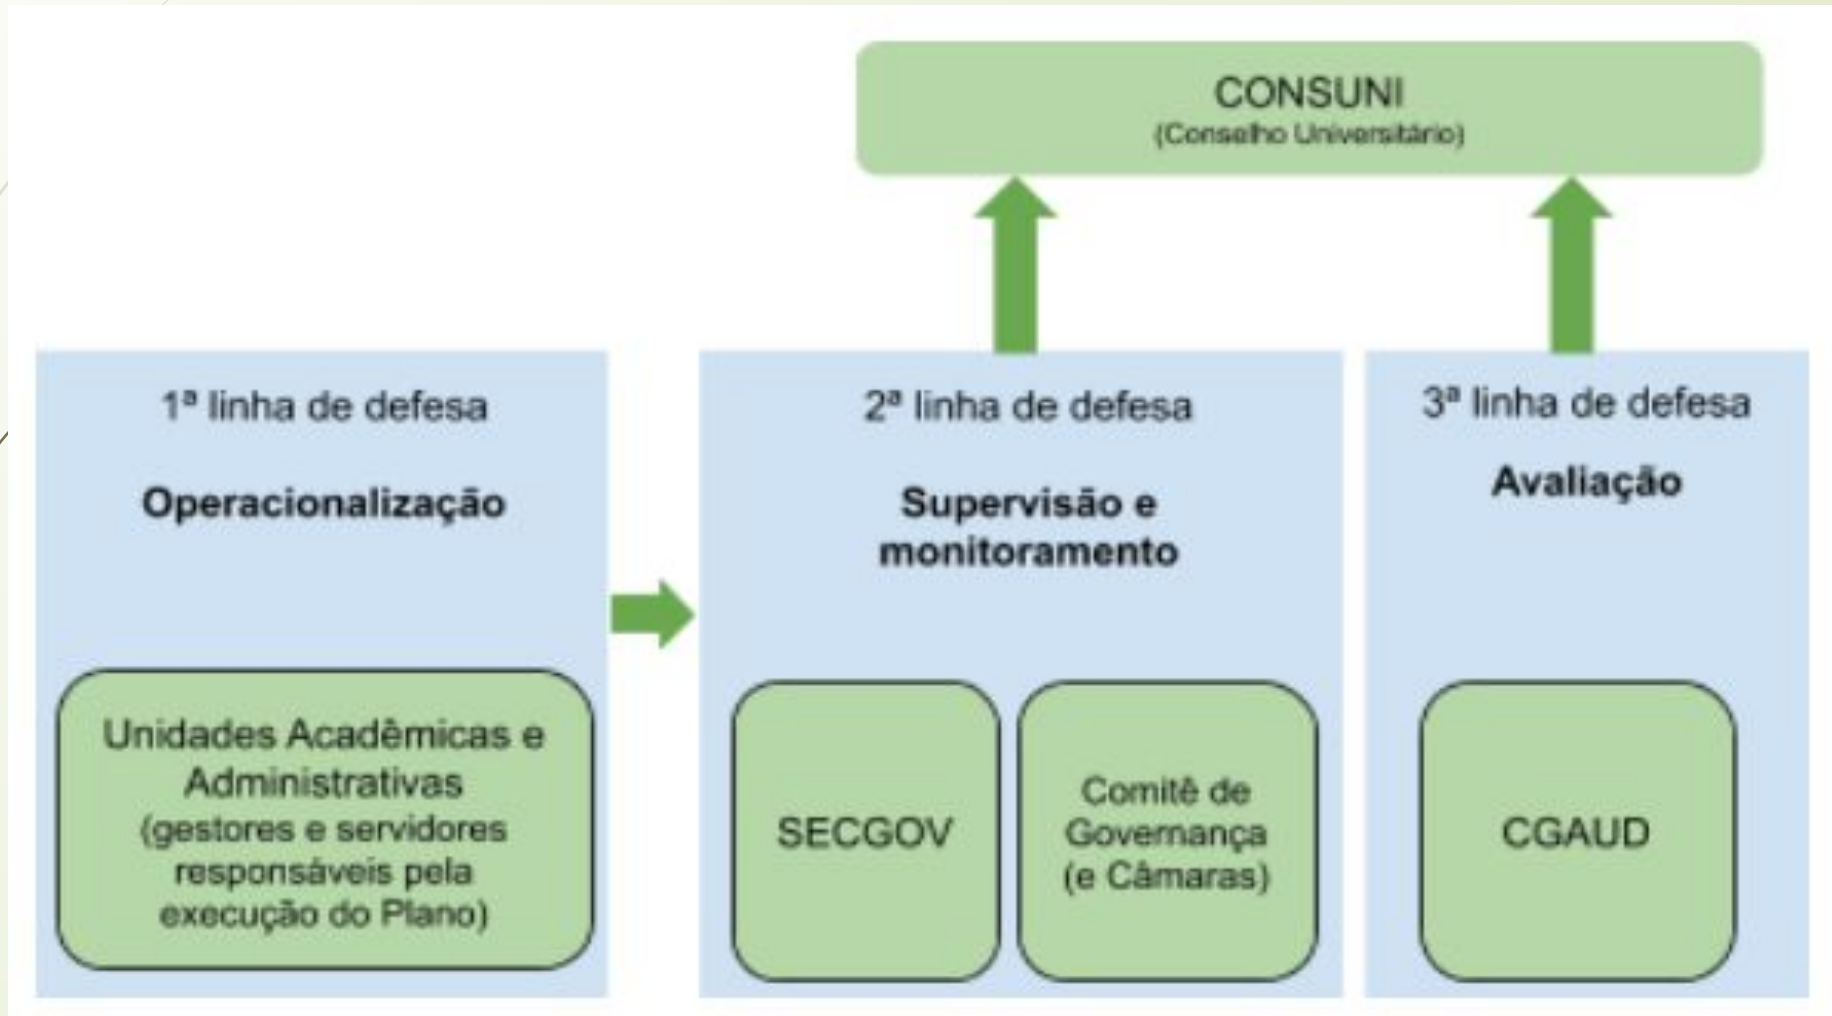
CONSUNI
(Conselho Universitário)

1ª linha de defesa

Operacionalização

Unidades Acadêmicas e Administrativas (gestores e servidores responsáveis pela execução do Plano)

2ª linha de defesa

Supervisão e monitoramento

SECGOV

Comitê de Governança (e Câmaras)

3ª linha de defesa

Avaliação

CGAUD